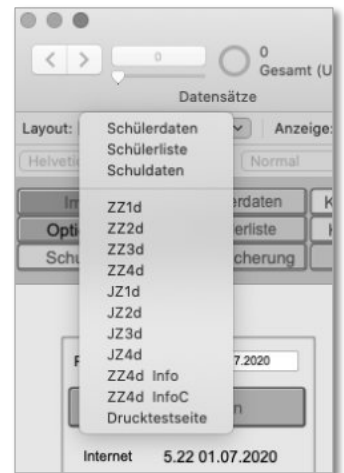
0
0
Gesamt (U
Datensätze
Layout:
Anzeige:
Helveti
Normal
Im
erdaten
K
Opti
rliste
Schu
cherung
Schülerdaten
Schülerliste
Schuldaten
ZZ1d
ZZ2d
ZZ3d
ZZ4d
JZ1d
JZ2d
JZ3d
JZ4d
ZZ4d Info
ZZ4d InfoC
Drucktestseite
F
7.2020
n
Internet 5.22 01.07.2020